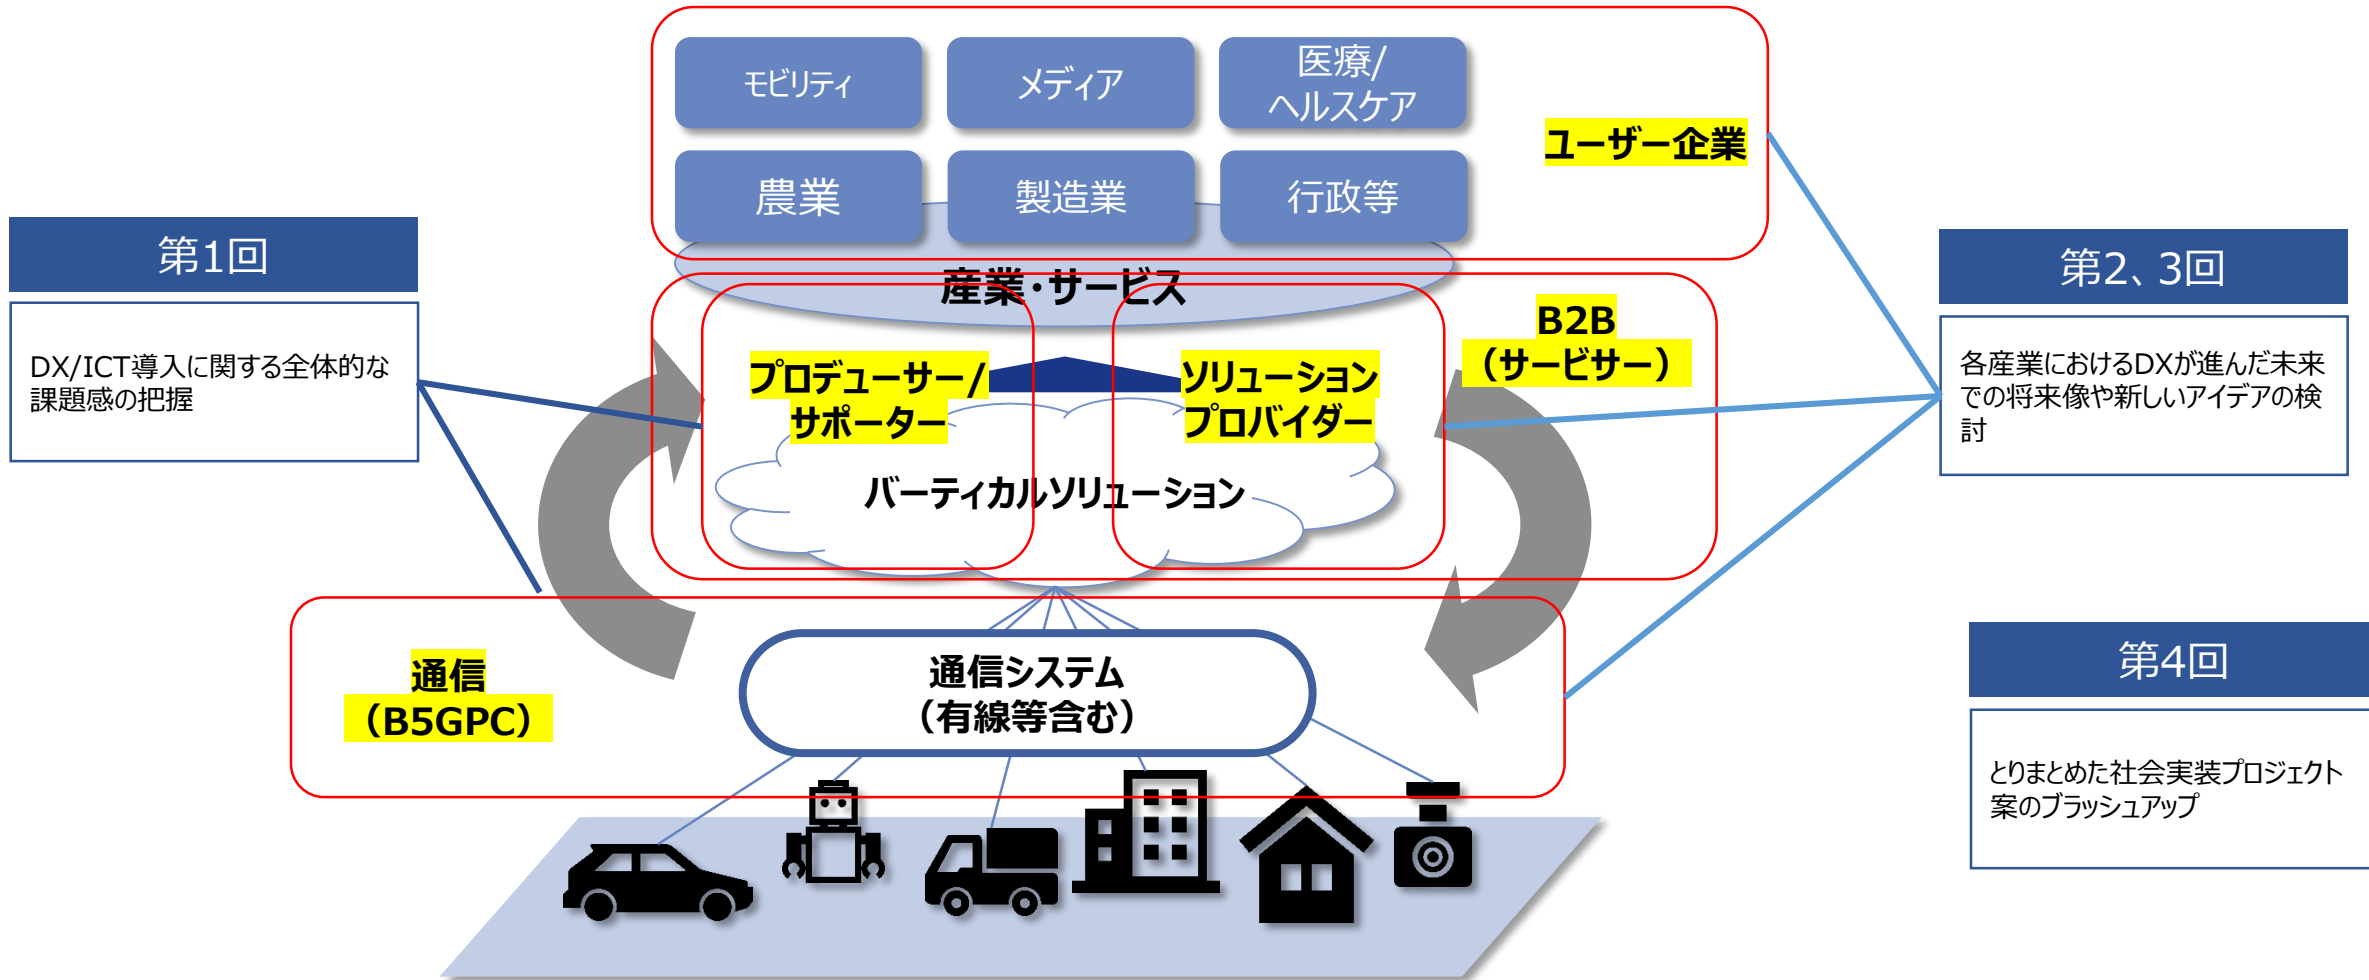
モビリティ

メディア

医療/
ヘルスケア

ユーザー企業

農業

製造業

行政等

第1回

DX/ICT導入に関する全体的な課題感の把握

産業・サービス

B2B
（サービサー）

プロデューサー/
サポーター

ソリューション
プロバイダー

バーティカルソリューション

第2、3回

各産業におけるDXが進んだ未来での将来像や新しいアイデアの検討

通信
（B5GPC）

通信システム
（有線等含む）

第4回

とりまとめた社会実装プロジェクト案のブラッシュアップ